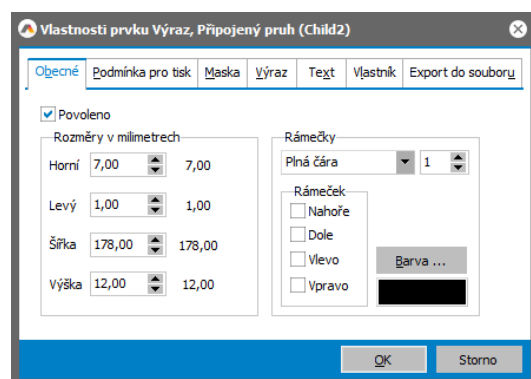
Vlastnosti prvku Výraz, Připojený pruh (Child2)

Obecné | Podmínka pro tisk | Maska | Výraz | Text | Vlastník | Export do souboru

Povoleno

Rozměry v milimetrech
Horní 7,00 7,00
Levý 1,00 1,00
Šířka 178,00 178,00
Výška 12,00 12,00

Rámečky
Plná čára 1

Rámeček
Nahoře
Dole
Vlevo
Vpravo

Barva ...

OK
Storno